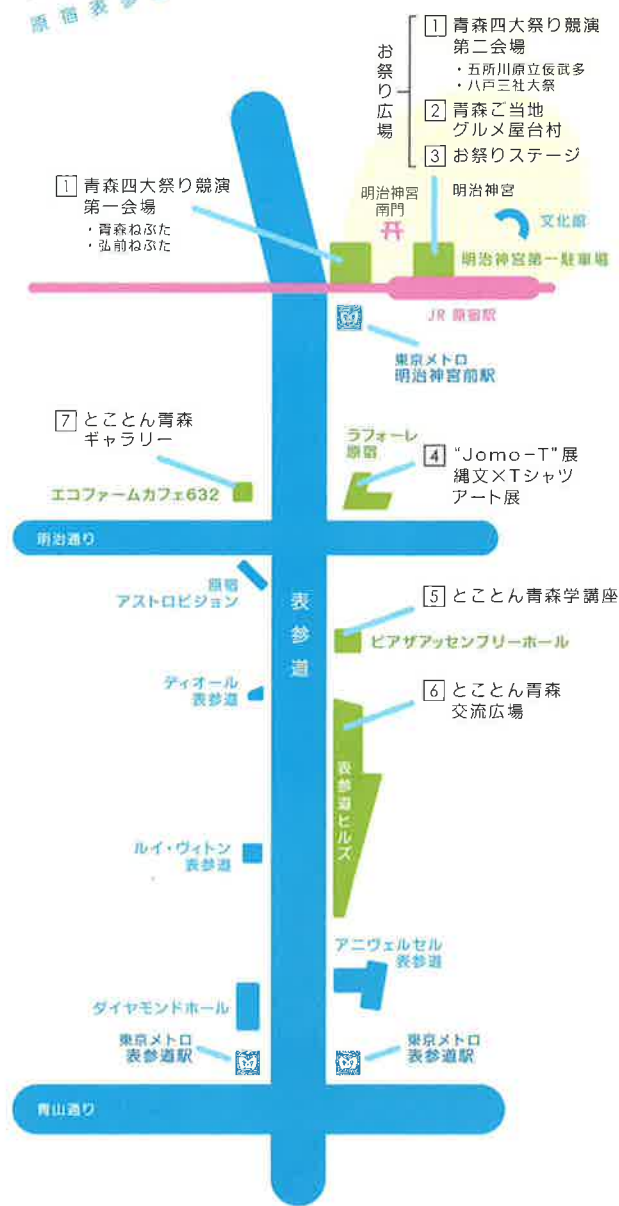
原宿表参

お祭り広場

1 青森四大祭り競演 第二会場
・五所川原立佞武多
・八戸三社大祭

2 青森ご当地 グルメ屋台村

3 お祭りステージ

1 青森四大祭り競演 第一会場
・青森ねぶた
・弘前ねぷた

明治神宮南門

明治神宮

文化館

明治神宮第一駐車場

JR 原宿駅

東京メトロ 明治神宮前駅

7 とことん青森 ギャラリー

エコファームカフェ632

ラフォーレ原宿

4 "Jomo-T"展 縄文×Tシャツ アート展

明治通り

原宿 アストロビジョン

表参道

5 とことん青森学講座

ピアザアッセンブリーホール

ディオール 表参道

6 とことん青森 交流広場

表参道ヒルズ

ルイ・ヴィトン 表参道

アニヴェルセル 表参道

ダイヤモンドホール

東京メトロ 表参道駅

東京メトロ 表参道駅

青山通り